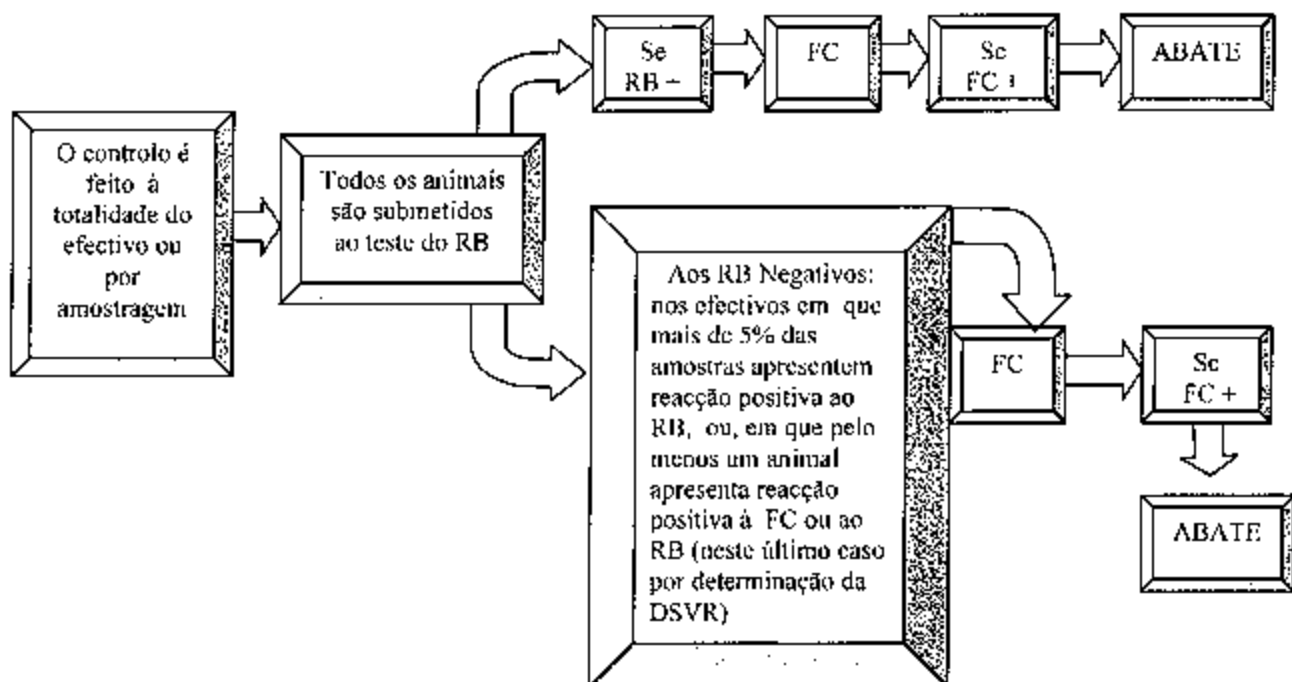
Se RB +

FC

Se FC +

ABATE

O controlo é feito à totalidade do efectivo ou por amostragem

Todos os animais são submetidos ao teste do RB

Aos RB Negativos: nos efectivos em que mais de 5% das amostras apresentem reacção positiva ao RB, ou, em que pelo menos um animal apresenta reacção positiva à FC ou ao RB (neste último caso por determinação da DSVR)

FC

Se FC +

ABATE